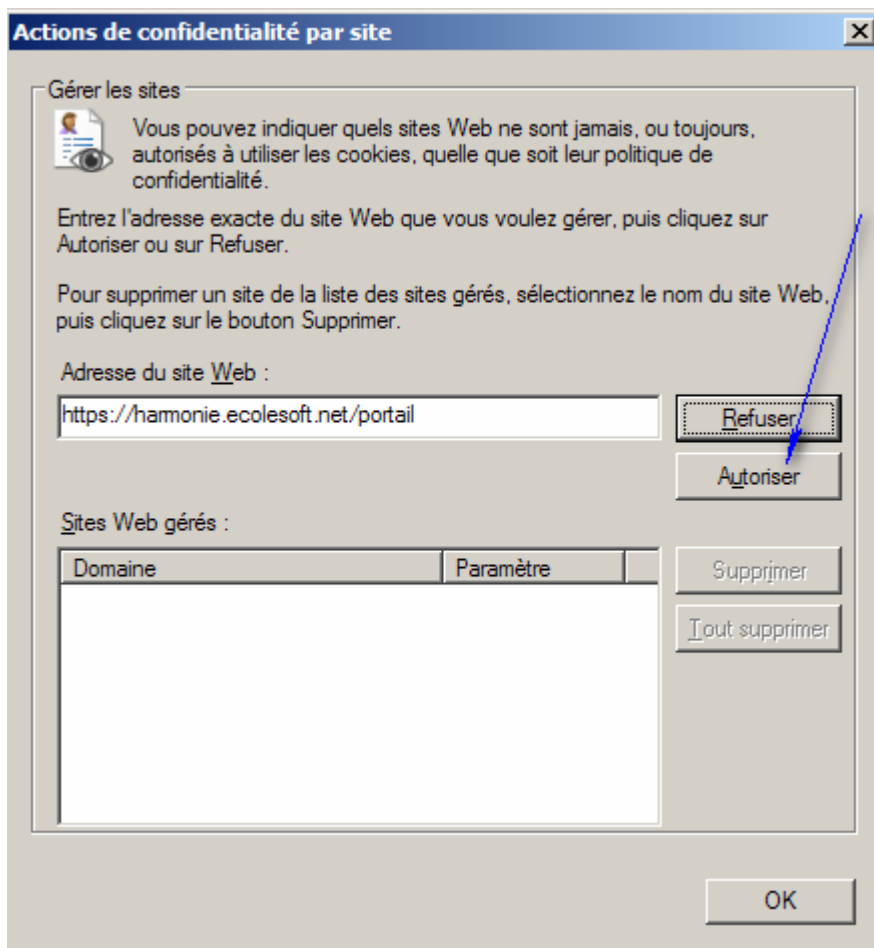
Actions de confidentialité par site

Gérer les sites

Vous pouvez indiquer quels sites Web ne sont jamais, ou toujours, autorisés à utiliser les cookies, quelle que soit leur politique de confidentialité.

Entrez l'adresse exacte du site Web que vous voulez gérer, puis cliquez sur Autoriser ou sur Refuser.

Pour supprimer un site de la liste des sites gérés, sélectionnez le nom du site Web, puis cliquez sur le bouton Supprimer.

Adresse du site Web :

https://harmonie.ecolesoft.net/portail

Refuser

Autoriser

Sites Web gérés :

| Domaine | Paramètre |
|---|---|

Supprimer

Tout supprimer

OK